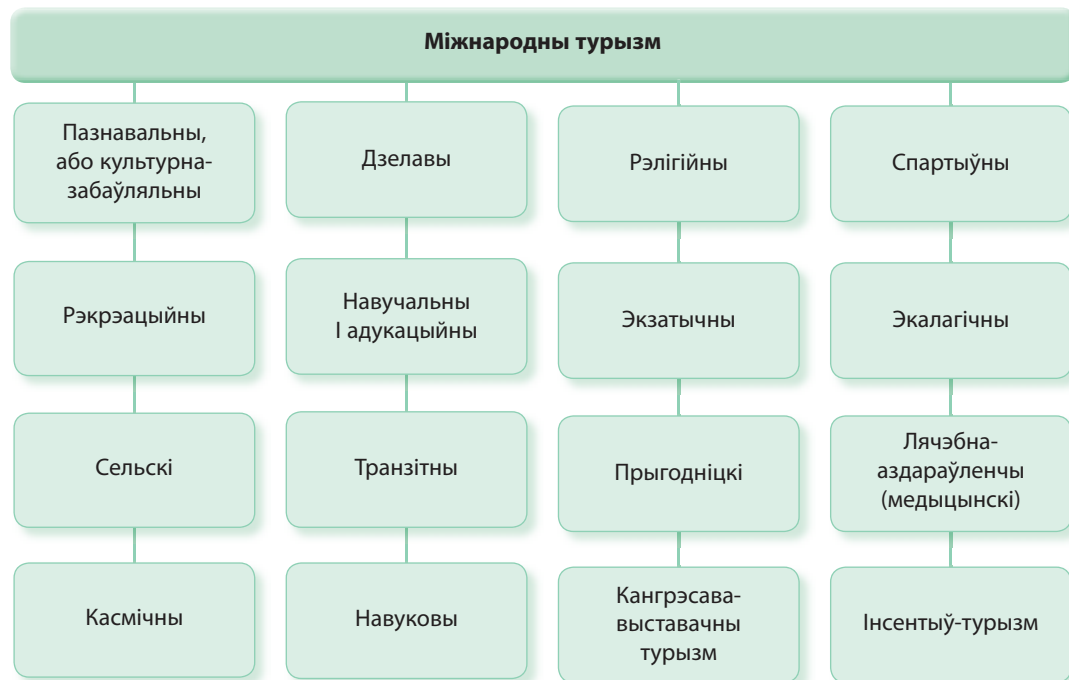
Міжнародны турызм

Пазнавальны, або культурна-забаўляльны

Рэкрэацыйны

Сельскі

Касмічны

Дзелавы

Навучальны І адукацыйны

Транзітны

Навуковы

Рэлігійны

Экзатычны

Прыгодніцкі

Кангрэсава-выставачны турызм

Спартыўны

Экалагічны

Лячэбна-аздараўленчы (медыцынскі)

Інсентыў-турызм